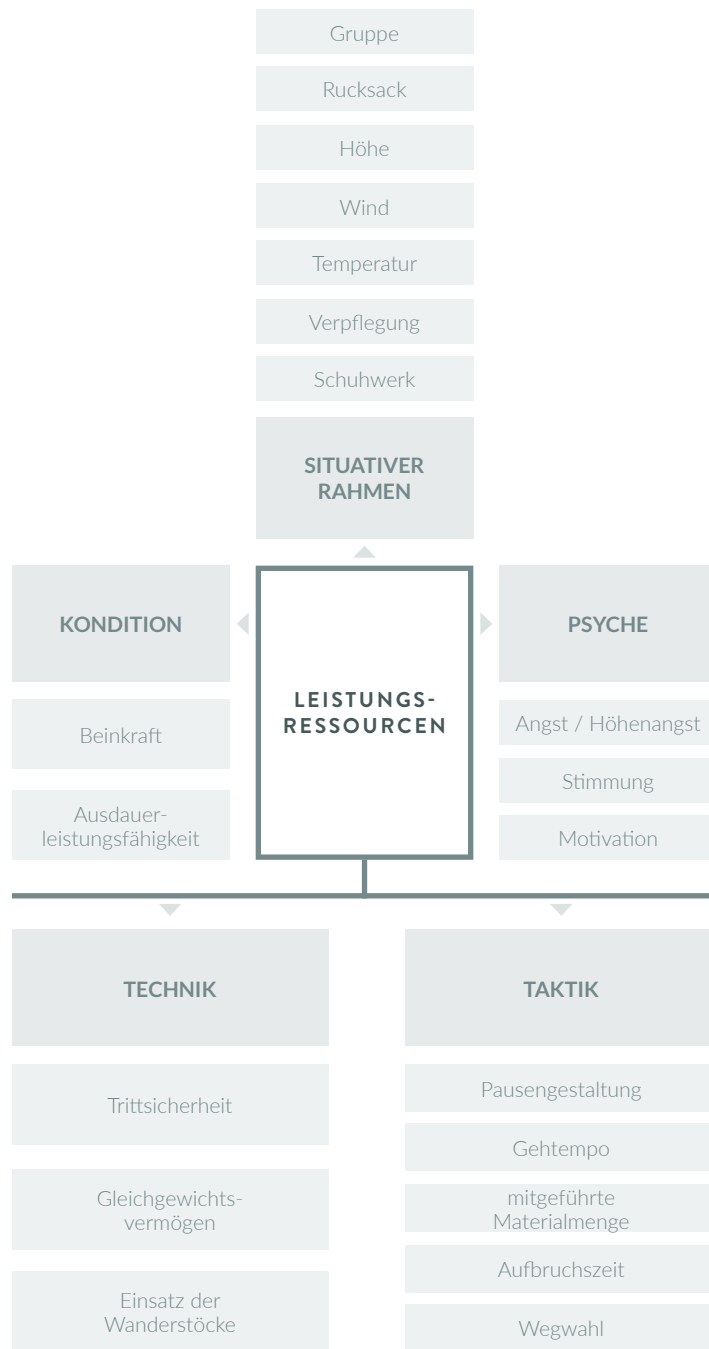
Gruppe

Rucksack

Höhe

Wind

Temperatur

Verpflegung

Schuhwerk

SITUATIVER RAHMEN

KONDITION

LEISTUNGS-RESSOURCEN

PSYCHE

Beinkraft

Ausdauerleistungsfähigkeit

Angst / Höhenangst

Stimmung

Motivation

TECHNIK

TAKTIK

Trittsicherheit

Gleichgewichtsvermögen

Einsatz der Wanderstöcke

Pausengestaltung

Gehtempo

mitgeführte Materialmenge

Aufbruchszeit

Wegwahl